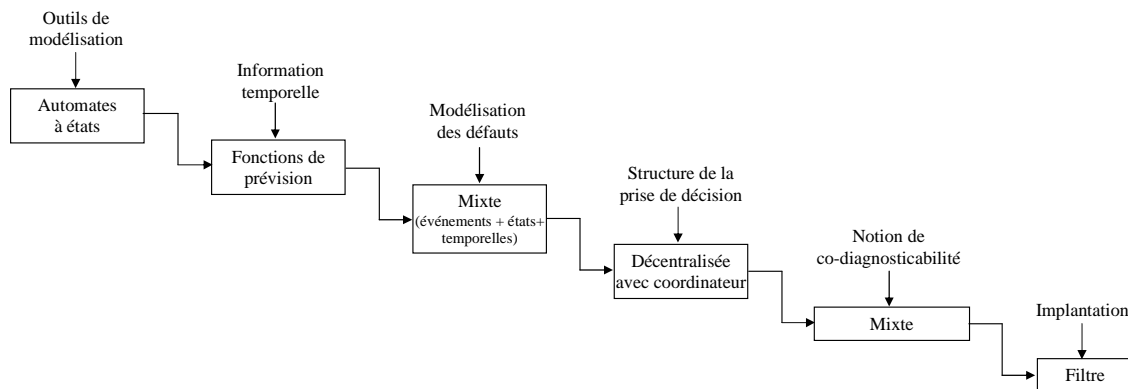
Outils de modélisation

Automates à états

Information temporelle

Fonctions de prévision

Modélisation des défauts

Mixte
(événements + états+ temporelles)

Structure de la prise de décision

Décentralisée avec coordinateur

Notion de co-diagnosticabilité

Mixte

Implantation

Filtre